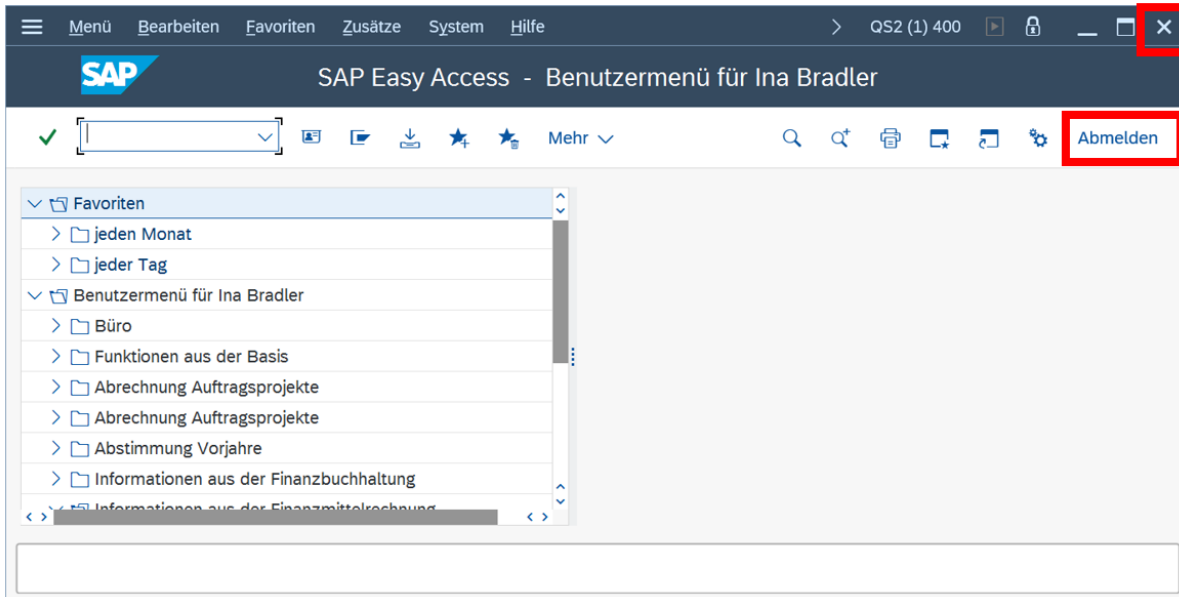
Menü Bearbeiten Favoriten Zusätze System Hilfe

QS2 (1) 400

SAP

SAP Easy Access - Benutzermenü für Ina Bradler

Mehr

Abmelden

Favoriten
jeden Monat
jeder Tag
Benutzermenü für Ina Bradler
Büro
Funktionen aus der Basis
Abrechnung Auftragsprojekte
Abrechnung Auftragsprojekte
Abstimmung Vorjahre
Informationen aus der Finanzbuchhaltung
Informationen aus der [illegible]